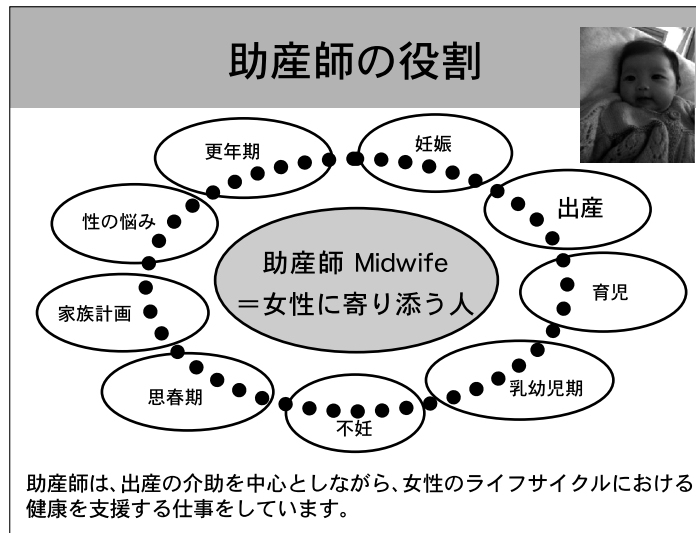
助産師の役割

助産師 Midwife
＝女性に寄り添う人

妊娠

出産

育児

乳幼児期

不妊

思春期

家族計画

性の悩み

更年期

助産師は、出産の介助を中心としながら、女性のライフサイクルにおける健康を支援する仕事をしています。